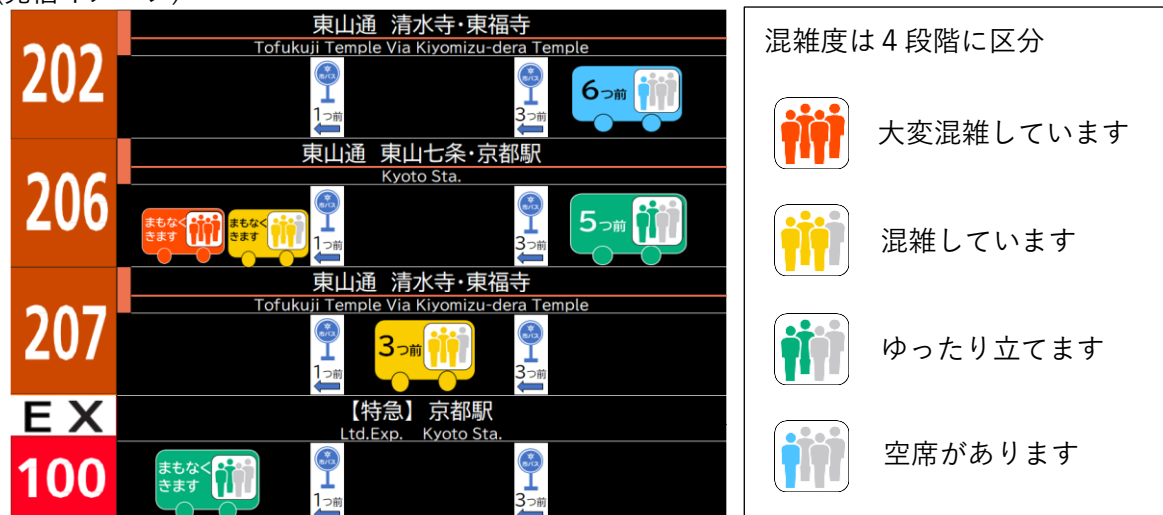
202
東山通 清水寺・東福寺
Tofukuji Temple Via Kiyomizu-dera Temple
市バス
1つ前
市バス
3つ前
6つ前

206
東山通 東山七条・京都駅
Kyoto Sta.
まもなくきます
まもなくきます
市バス
1つ前
市バス
3つ前
5つ前

207
東山通 清水寺・東福寺
Tofukuji Temple Via Kiyomizu-dera Temple
市バス
1つ前
3つ前
市バス
3つ前

EX
100
【特急】 京都駅
Ltd.Exp. Kyoto Sta.
まもなくきます
市バス
1つ前
市バス
3つ前

混雑度は４段階に区分
大変混雑しています
混雑しています
ゆったり立てます
空席があります